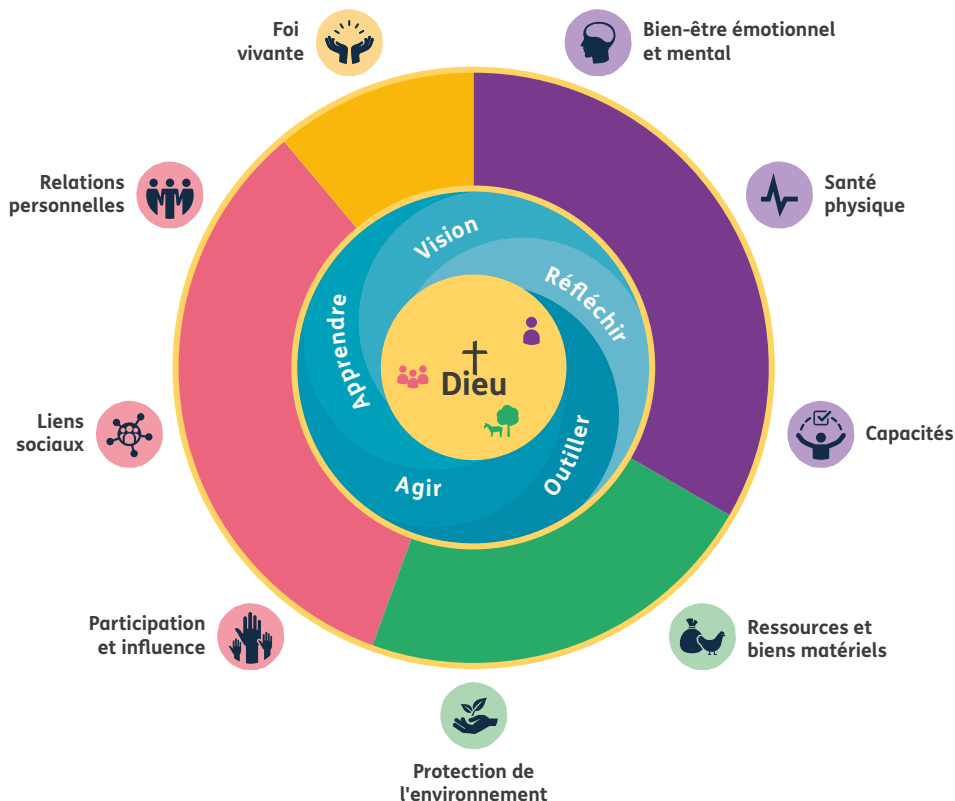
Foi vivante

Bien-être émotionnel et mental

Relations personnelles

Santé physique

Vision

Réfléchir

Apprendre

Dieu

Outiller

Agir

Liens sociaux

Capacités

Participation et influence

Ressources et biens matériels

Protection de l'environnement